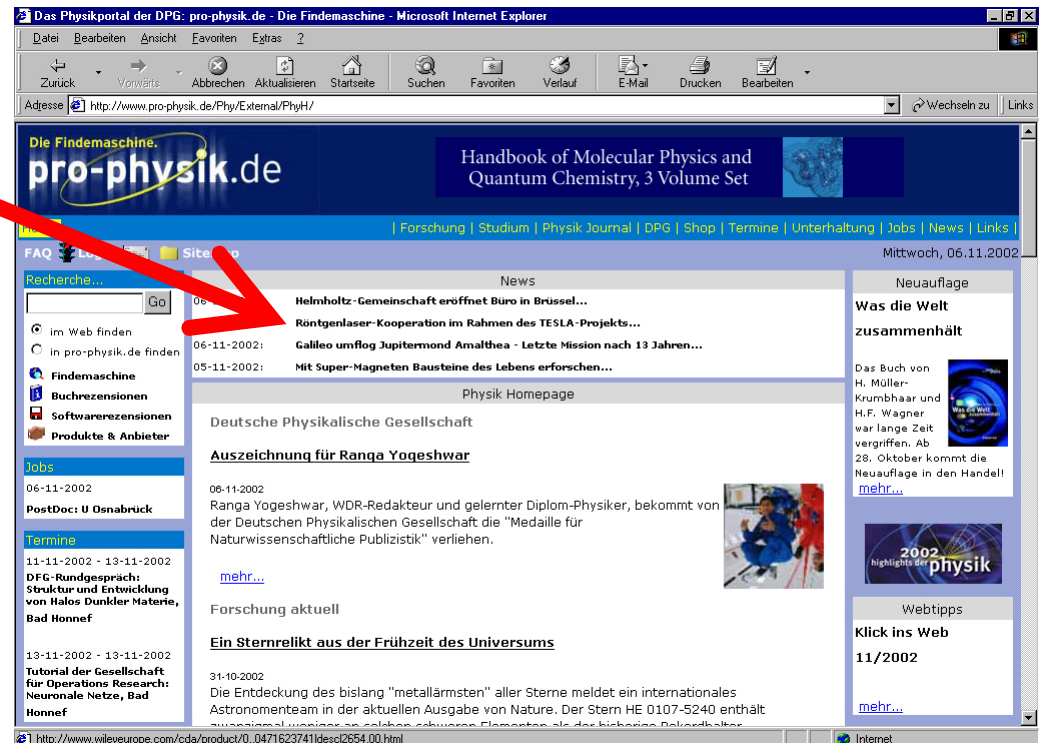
Das Physikportal der DPG: pro-physik.de - Die Findemaschine - Microsoft Internet Explorer

Datei Bearbeiten Ansicht Favoriten Extras ?

Zurück Vorwärts Abbrechen Aktualisieren Startseite Suchen Favoriten Verlauf E-Mail Drucken Bearbeiten

Adresse http://www.pro-physik.de/Phy/External/PhyH/ Wechseln zu Links

Die Findemaschine.
pro-physik.de

Handbook of Molecular Physics and Quantum Chemistry, 3 Volume Set

| Forschung | Studium | Physik Journal | DPG | Shop | Termine | Unterhaltung | Jobs | News | Links |

FAQ Lo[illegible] Site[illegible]p

Mittwoch, 06.11.2002

Recherche...

Go

im Web finden
in pro-physik.de finden

Findemaschine
Buchrezensionen
Softwarerezensionen
Produkte & Anbieter

News

06-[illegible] Helmholtz-Gemeinschaft eröffnet Büro in Brüssel...
Röntgenlaser-Kooperation im Rahmen des TESLA-Projekts...
06-11-2002: Galileo umflog Jupitermond Amalthea - Letzte Mission nach 13 Jahren...
05-11-2002: Mit Super-Magneten Bausteine des Lebens erforschen...

Physik Homepage

Deutsche Physikalische Gesellschaft

Auszeichnung für Ranga Yogeshwar

06-11-2002
Ranga Yogeshwar, WDR-Redakteur und gelernter Diplom-Physiker, bekommt von der Deutschen Physikalischen Gesellschaft die "Medaille für Naturwissenschaftliche Publizistik" verliehen.

mehr...

Forschung aktuell

Ein Sternrelikt aus der Frühzeit des Universums

31-10-2002
Die Entdeckung des bislang "metallärmsten" aller Sterne meldet ein internationales Astronomenteam in der aktuellen Ausgabe von Nature. Der Stern HE 0107-5240 enthält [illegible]

Jobs

06-11-2002
PostDoc: U Osnabrück

Termine

11-11-2002 - 13-11-2002
DFG-Rundgespräch: Struktur und Entwicklung von Halos Dunkler Materie, Bad Honnef

13-11-2002 - 13-11-2002
Tutorial der Gesellschaft für Operations Research: Neuronale Netze, Bad Honnef

Neuauflage

Was die Welt zusammenhält

Das Buch von H. Müller-Krumbhaar und H.F. Wagner war lange Zeit vergriffen. Ab 28. Oktober kommt die Neuauflage in den Handel!
mehr...

Was die Welt zusammenhält

2002 highlights der physik

Webtipps

Klick ins Web 11/2002

mehr...

http://www.wileyeurope.com/cda/product/0,,0471623741|desc|2654,00.html

Internet